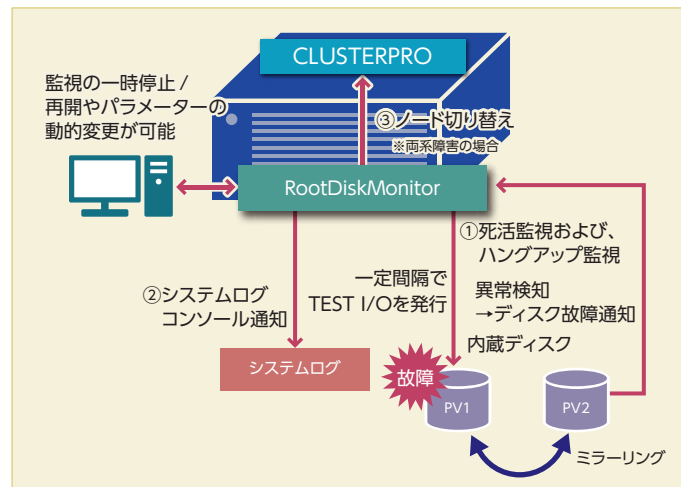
CLUSTERPRO

監視の一時停止 / 再開やパラメーターの動的変更が可能

③ノード切り替え
※両系障害の場合

RootDiskMonitor

①死活監視および、ハングアップ監視

一定間隔で TEST I/Oを発行

異常検知 →ディスク故障通知

②システムログ コンソール通知

内蔵ディスク

システムログ

故障

PV1

PV2

ミラーリング